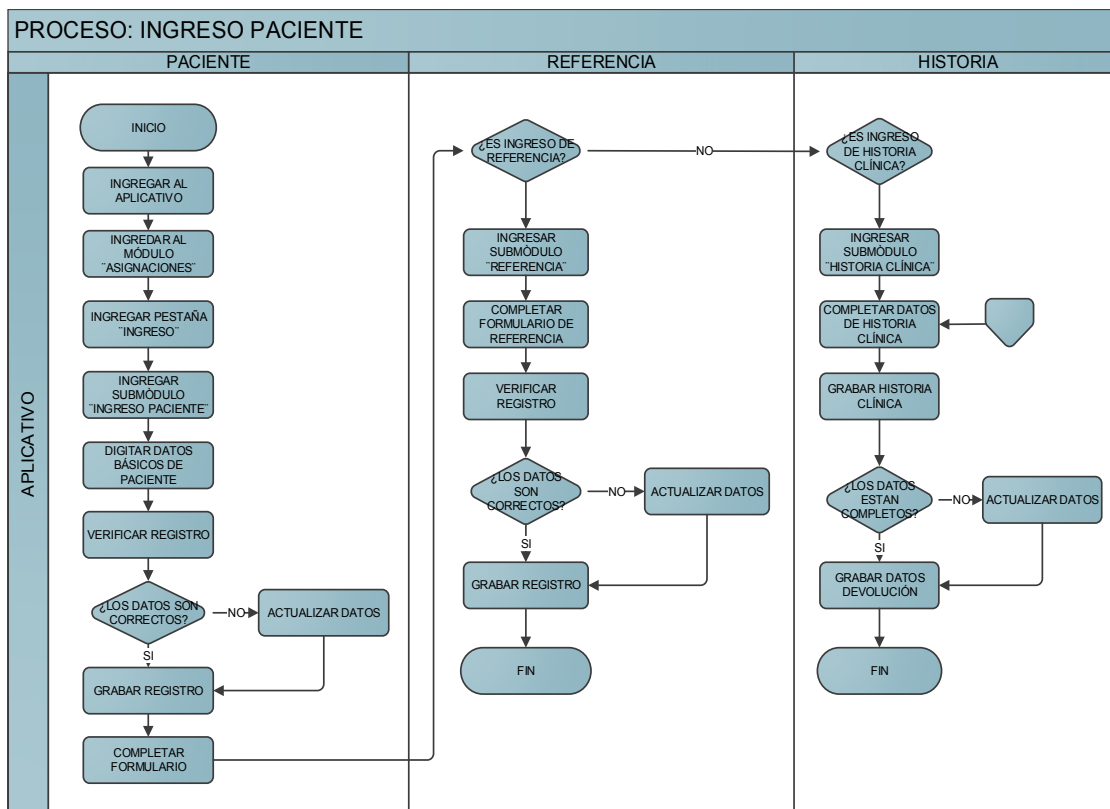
PROCESO: INGRESO PACIENTE

PACIENTE

REFERENCIA

HISTORIA

APLICATIVO

INICIO

INGREGAR AL APLICATIVO

INGREDAR AL MÓDULO ¨ASIGNACIONES¨

INGREGAR PESTAÑA ¨INGRESO¨

INGREGAR SUBMÓDULO ¨INGRESO PACIENTE¨

DIGITAR DATOS BÁSICOS DE PACIENTE

VERIFICAR REGISTRO

¿LOS DATOS SON CORRECTOS?

NO

ACTUALIZAR DATOS

SI

GRABAR REGISTRO

COMPLETAR FORMULARIO

¿ES INGRESO DE REFERENCIA?

NO

INGRESAR SUBMÓDULO ¨REFERENCIA¨

COMPLETAR FORMULARIO DE REFERENCIA

VERIFICAR REGISTRO

¿LOS DATOS SON CORRECTOS?

NO

ACTUALIZAR DATOS

SI

GRABAR REGISTRO

FIN

¿ES INGRESO DE HISTORIA CLÍNICA?

INGRESAR SUBMÓDULO ¨HISTORIA CLÍNICA¨

COMPLETAR DATOS DE HISTORIA CLÍNICA

GRABAR HISTORIA CLÍNICA

¿LOS DATOS ESTAN COMPLETOS?

NO

ACTUALIZAR DATOS

SI

GRABAR DATOS DEVOLUCIÓN

FIN